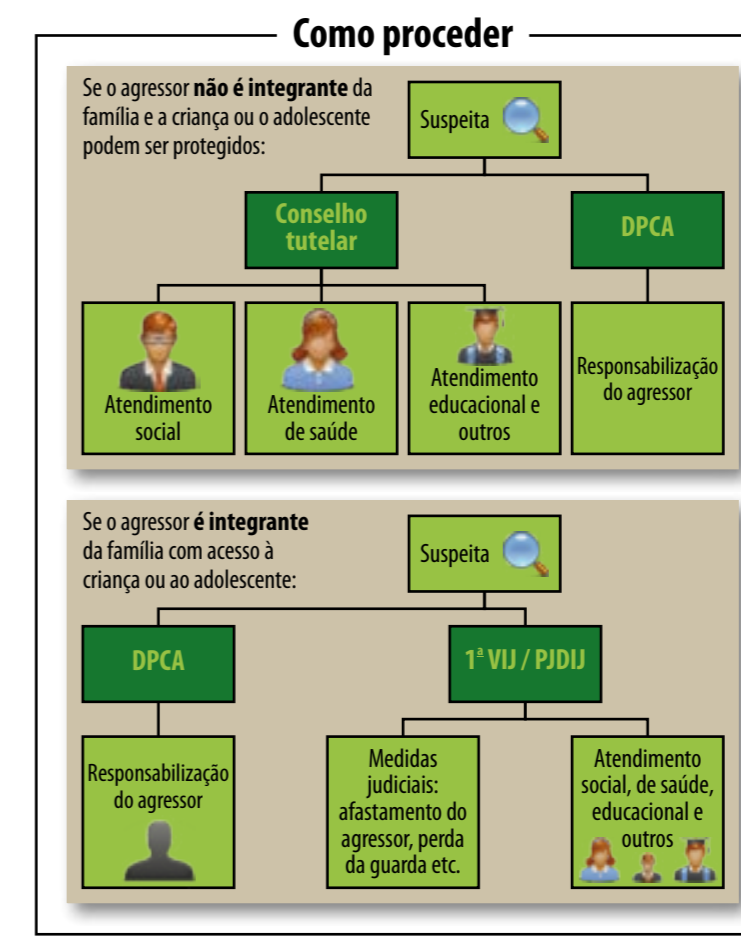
Como proceder

Se o agressor **não é integrante** da família e a criança ou o adolescente podem ser protegidos:

Suspeita

Conselho tutelar

DPCA

Atendimento social

Atendimento de saúde

Atendimento educacional e outros

Responsabilização do agressor

Se o agressor **é integrante** da família com acesso à criança ou ao adolescente:

Suspeita

DPCA

$1^{a}$ VIJ / PJDIJ

Responsabilização do agressor

Medidas judiciais: afastamento do agressor, perda da guarda etc.

Atendimento social, de saúde, educacional e outros